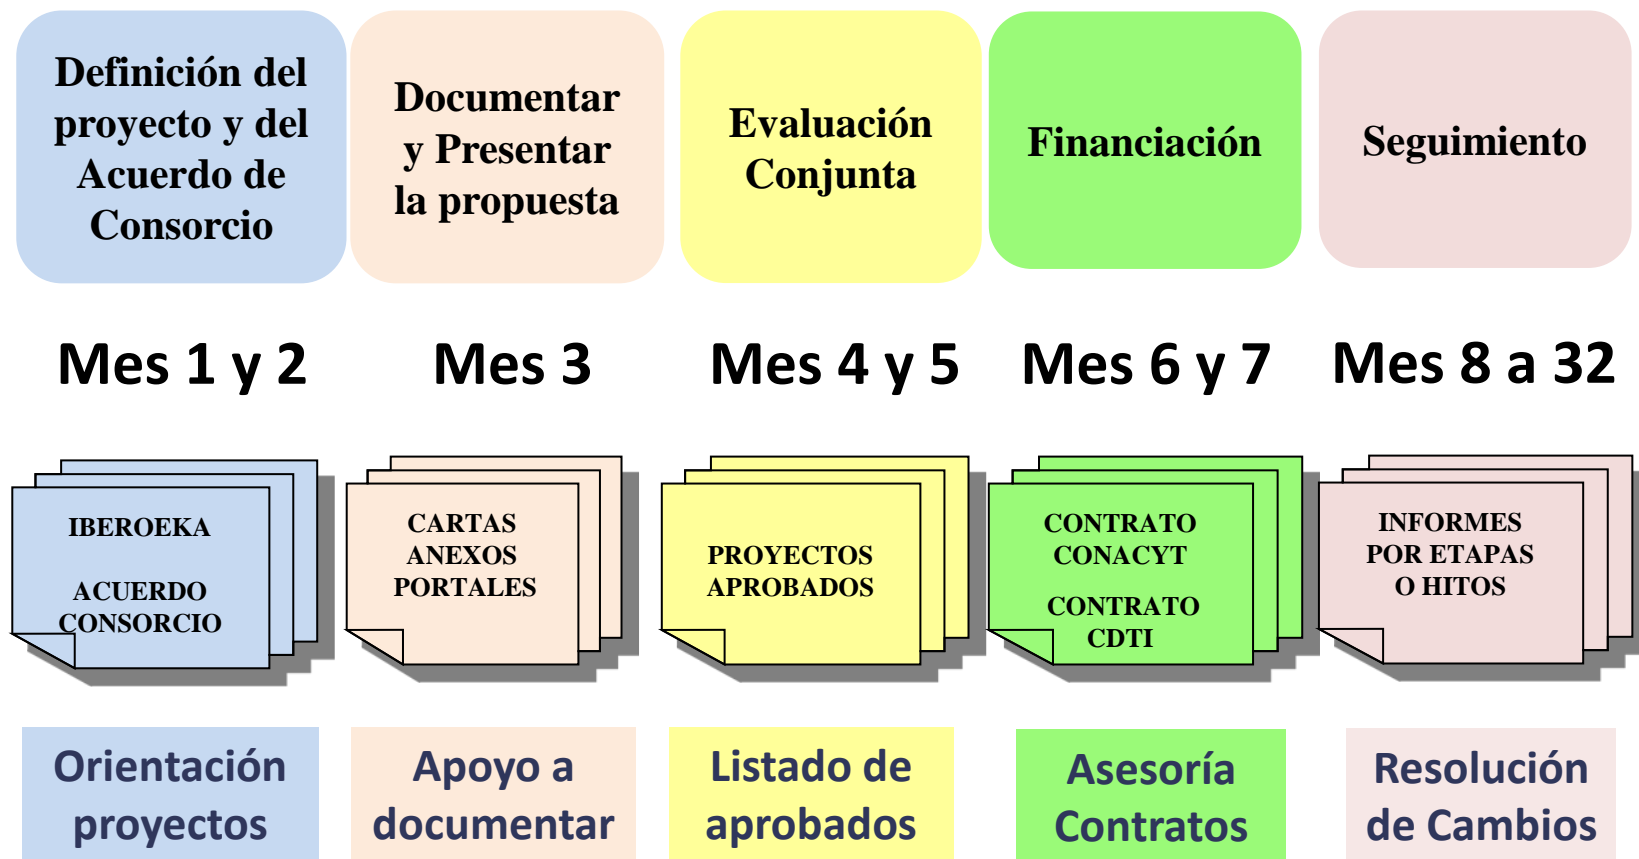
Definición del proyecto y del Acuerdo de Consorcio

Documentar y Presentar la propuesta

Evaluación Conjunta

Financiación

Seguimiento

Mes 1 y 2

Mes 3

Mes 4 y 5

Mes 6 y 7

Mes 8 a 32

IBEROEKA

ACUERDO CONSORCIO

CARTAS
ANEXOS
PORTALES

PROYECTOS
APROBADOS

CONTRATO
CONACYT

CONTRATO
CDTI

INFORMES
POR ETAPAS
O HITOS

Orientación proyectos

Apoyo a documentar

Listado de aprobados

Asesoría Contratos

Resolución de Cambios